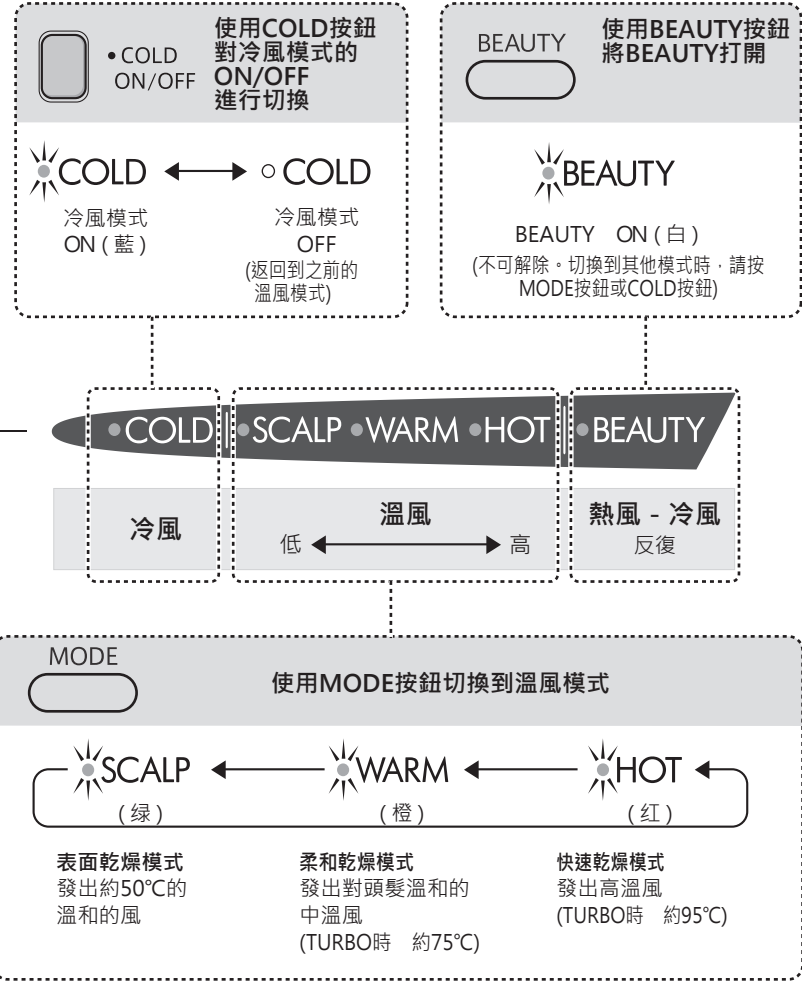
• COLD ON/OFF

使用COLD按鈕對冷風模式的ON/OFF進行切換

COLD ⟷ ○ COLD

冷風模式 ON ( 藍 )

冷風模式 OFF (返回到之前的溫風模式)

BEAUTY

使用BEAUTY按鈕將BEAUTY打開

BEAUTY

BEAUTY ON ( 白 )
(不可解除。切換到其他模式時，請按MODE按鈕或COLD按鈕)

• COLD • SCALP • WARM • HOT • BEAUTY

冷風

溫風
低 ⟷ 高

熱風 - 冷風
反復

MODE

使用MODE按鈕切換到溫風模式

SCALP ← WARM ← HOT ←

( 绿 )
( 橙 )
( 红 )

表面乾燥模式
發出約50℃的溫和的風

柔和乾燥模式
發出對頭髮溫和的中溫風
(TURBO時 約75℃)

快速乾燥模式
發出高溫風
(TURBO時 約95℃)